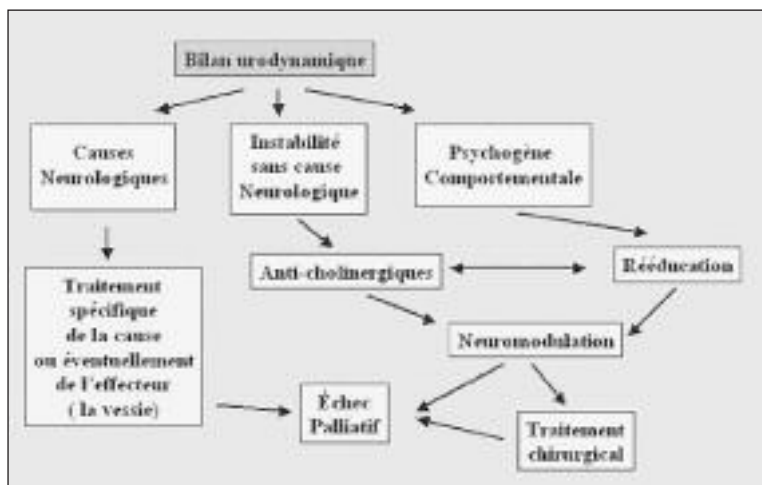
Bilan urodynamique

Causes Neurologiques

Instabilité sans cause Neurologique

Psychogène Comportementale

Traitement spécifique de la cause ou éventuellement de l'effecteur ( la vessie)

Anti-cholinergiques

Rééducation

Neuromodulation

Échec Palliatif

Traitement chirurgical